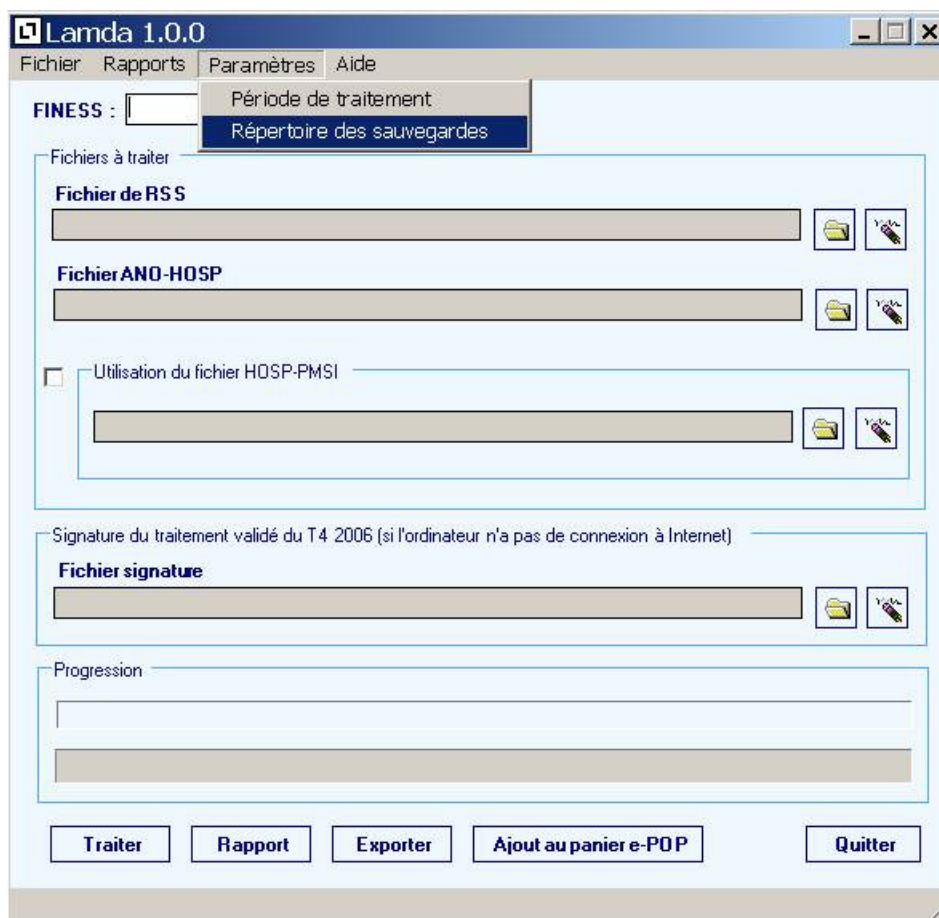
Lamda 1.0.0

Fichier Rapports Paramètres Aide

Période de traitement
Répertoire des sauvegardes

FINESS :

Fichiers à traiter

Fichier de RSS

Fichier ANO-HOSP

Utilisation du fichier HOSP-PMSI

Signature du traitement validé du T4 2006 (si l'ordinateur n'a pas de connexion à Internet)

Fichier signature

Progression

Traiter Rapport Exporter Ajout au panier e-POP Quitter